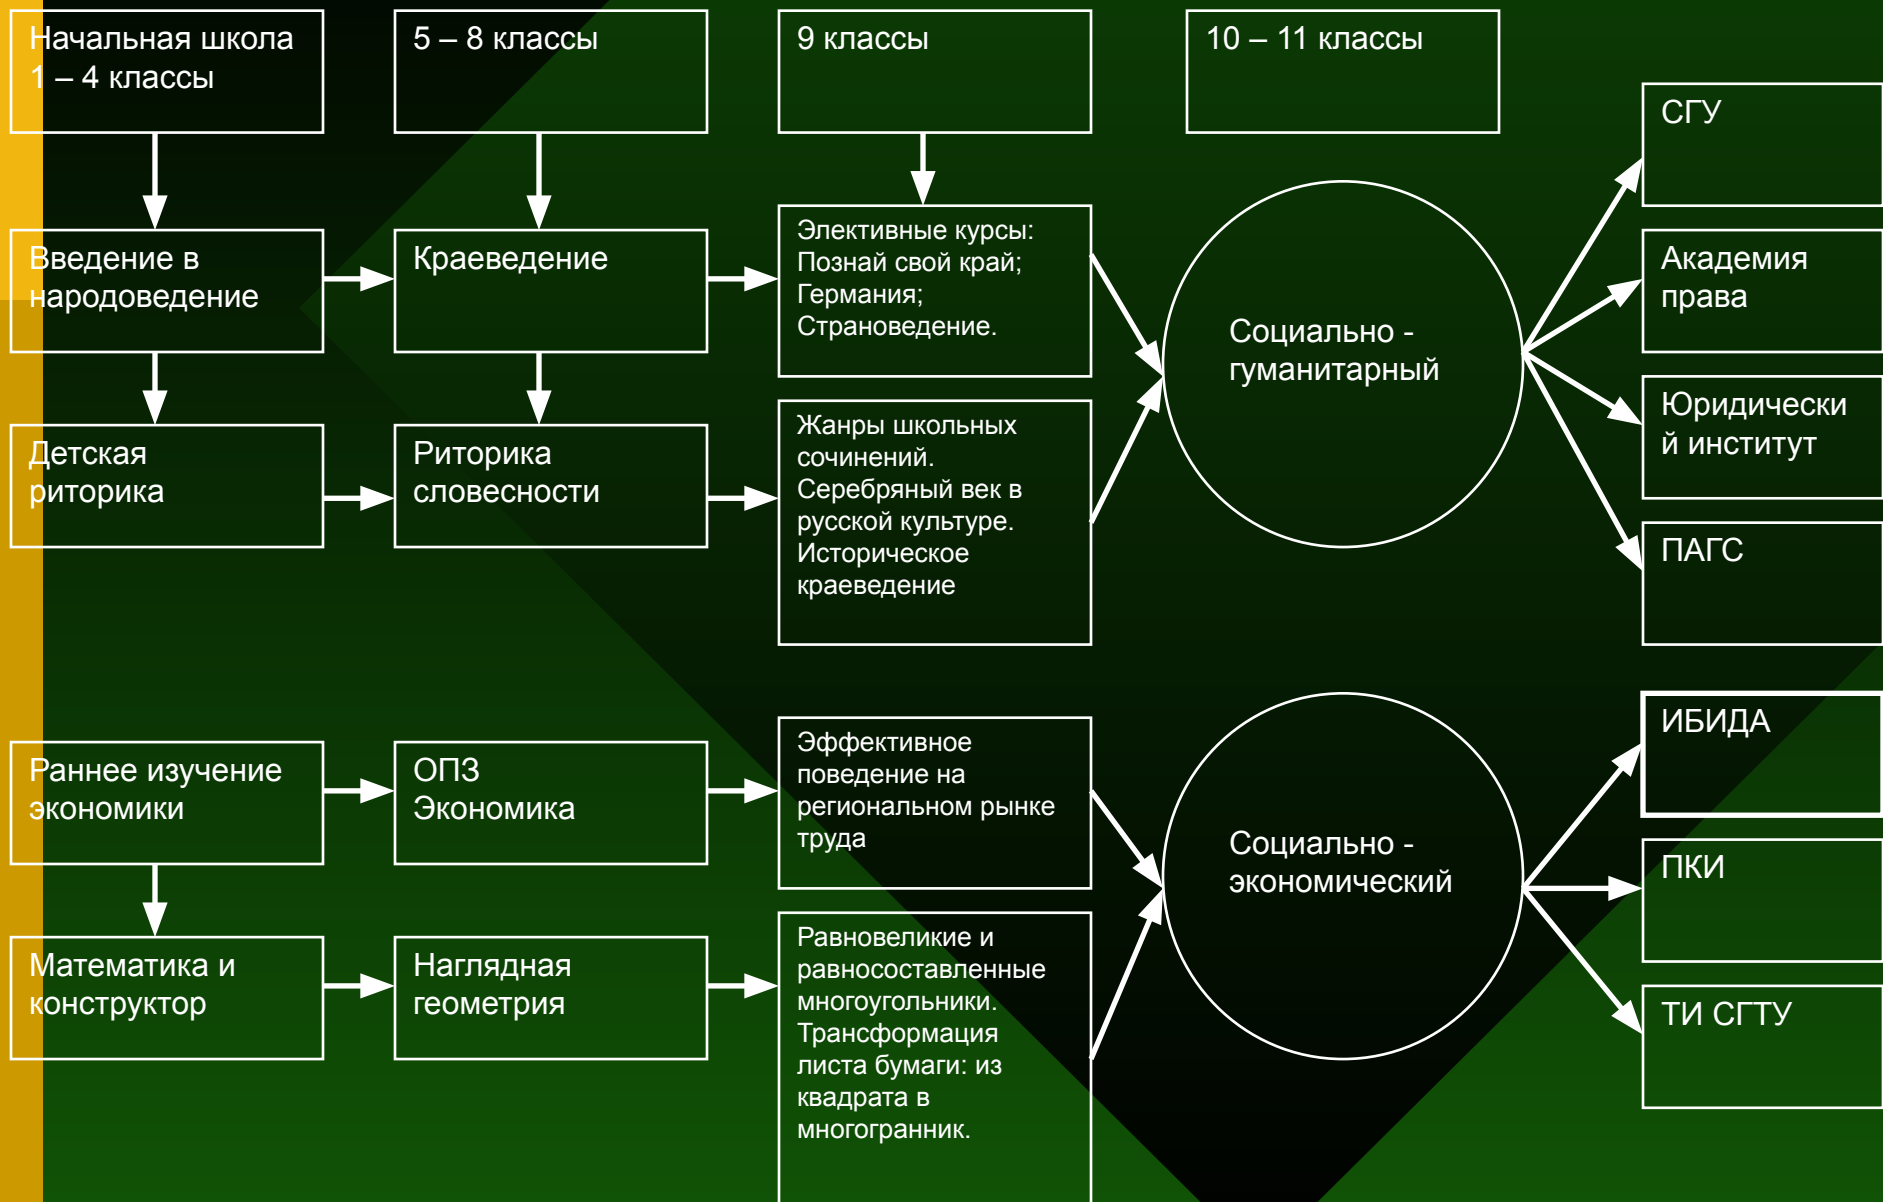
Начальная школа 1 – 4 классы

5 – 8 классы

9 классы

10 – 11 классы

Введение в народоведение

Краеведение

Элективные курсы: Познай свой край; Германия; Страноведение.

Социально - гуманитарный

СГУ

Академия права

Юридически й институт

ПАГС

Детская риторика

Риторика словесности

Жанры школьных сочинений. Серебряный век в русской культуре. Историческое краеведение

Раннее изучение экономики

ОПЗ Экономика

Эффективное поведение на региональном рынке труда

Социально - экономический

ИБИДА

ПКИ

ТИ СГТУ

Математика и конструктор

Наглядная геометрия

Равновеликие и равносоставленные многоугольники. Трансформация листа бумаги: из квадрата в многогранник.